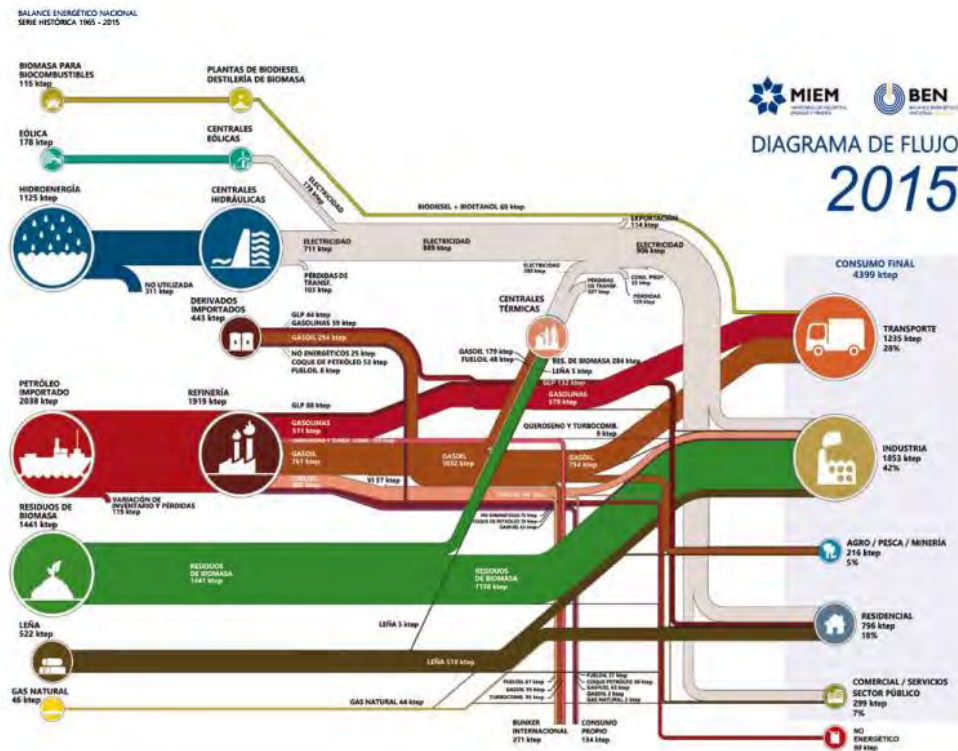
BALANCE ENERGÉTICO NACIONAL
SERIE HISTÓRICA 1965 - 2015

MIEM
BEN

DIAGRAMA DE FLUJO
2015

BIOMASA PARA BIOCOMBUSTIBLES
115 ktep

PLANTAS DE BIODIESEL DESTILERÍA DE BIOMASA

EÓLICA
178 ktep

CENTRALES EÓLICAS

HIDROENERGÍA
1125 ktep

CENTRALES HIDRÁULICAS

NO UTILIZADA
311 ktep

ELECTRICIDAD
178 ktep

BIODIESEL + BIOETANOL 60 ktep

ELECTRICIDAD
711 ktep

ELECTRICIDAD
889 ktep

PÉRDIDAS DE TRANSF.
103 ktep

EXPORTACIÓN
114 ktep

ELECTRICIDAD
906 ktep

ELECTRICIDAD
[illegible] ktep

PÉRDIDAS DE TRANSM.
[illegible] ktep

CONS. PROP.
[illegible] ktep

PÉRDIDAS
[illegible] ktep

CENTRALES TÉRMICAS

DERIVADOS IMPORTADOS
443 ktep

GLP 44 ktep
GASOLINAS 59 ktep
GASOIL 254 ktep
NO ENERGÉTICOS 25 ktep
COQUE DE PETRÓLEO 53 ktep
FUELOIL 8 ktep

GASOIL 179 ktep
FUELOIL 48 ktep

RES. DE BIOMASA 284 ktep
LEÑA 5 ktep
GLP 132 ktep

PETRÓLEO IMPORTADO
2038 ktep

REFINERÍA
1919 ktep

GLP 88 ktep

GASOLINAS
571 ktep

GASOLINAS
579 ktep

QUEROSENO Y TURBOCOMB.
9 ktep

GASOIL
761 ktep

GASOIL
1032 ktep

GASOIL
734 ktep

VARIACIÓN DE INVENTARIO Y PÉRDIDAS
119 ktep

RESIDUOS DE BIOMASA
1441 ktep

RESIDUOS DE BIOMASA
1441 ktep

RESIDUOS DE BIOMASA
1158 ktep

LEÑA 5 ktep

LEÑA
522 ktep

LEÑA 518 ktep

GAS NATURAL
46 ktep

GAS NATURAL 44 ktep

FUELOIL 67 ktep
GASOIL 95 ktep
TURBOCOMB. 95 ktep

FUELOIL 27 ktep
COQUE PETRÓLEO 30 ktep
GASOIL 63 ktep
GASOIL 2 ktep
GAS NATURAL 2 ktep

BUNKER INTERNACIONAL
271 ktep

CONSUMO PROPIO
134 ktep

CONSUMO FINAL
4399 ktep

TRANSPORTE
1235 ktep
28%

INDUSTRIA
1853 ktep
42%

AGRO / PESCA / MINERÍA
216 ktep
5%

RESIDENCIAL
796 ktep
18%

COMERCIAL / SERVICIOS SECTOR PÚBLICO
299 ktep
7%

NO ENERGÉTICO
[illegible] ktep